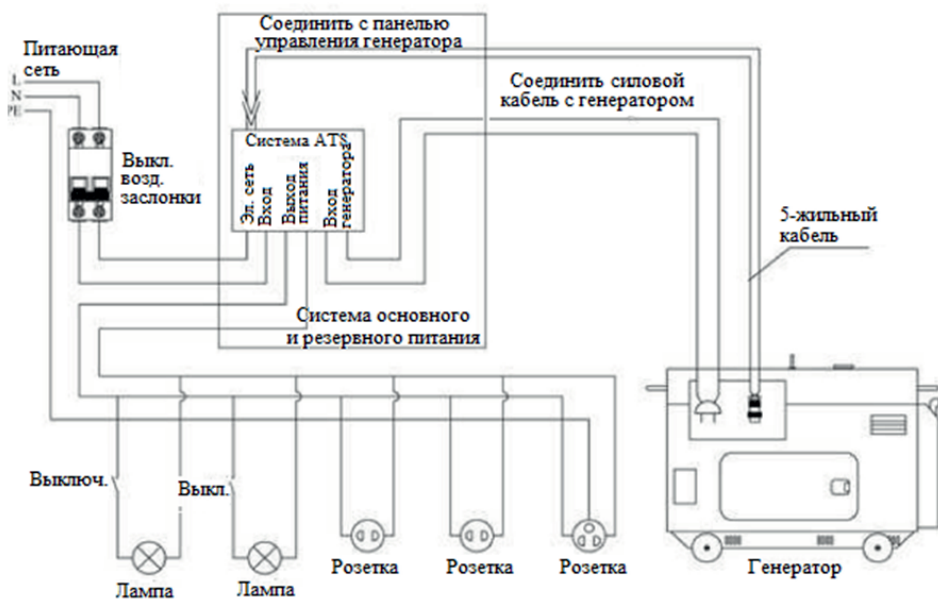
Соединить с панелью управления генератора

Питающая сеть

L
N
PE

Выкл. возд. заслонки

Система ATS

Эл. сеть Вход

Выход питания

Вход генератора

Соединить силовой кабель с генератором

5-жильный кабель

Система основного и резервного питания

Выключ.

Выкл.

Лампа

Лампа

Розетка

Розетка

Розетка

Генератор